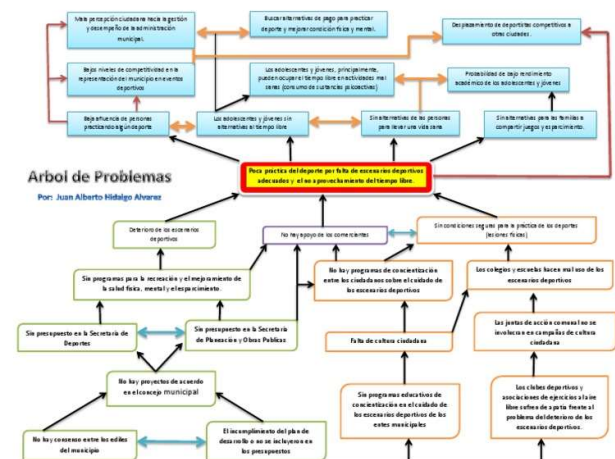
Mala percepción ciudadana hacia la gestión y desempeño de la administración municipal.

Buscar alternativas de juego para practicar deporte y mejorar condición física y mental.

Desplazamiento de deportistas competitivos a otras ciudades.

Bajos niveles de competitividad en la representación del municipio en eventos deportivos

Los adolescentes y jóvenes, principalmente, pueden ocupar el tiempo libre en actividades mal sanas (consumo de sustancias psicoactivas)

Probabilidad de bajo rendimiento académico de los adolescentes y jóvenes

Baja afluencia de personas practicando algún deporte

Los adolescentes y jóvenes sin alternativas al tiempo libre

Sin alternativas de las personas para llevar una vida sana

Sin alternativas para las familias a compartir juegos y esparcimiento.

Arbol de Problemas

Por: Juan Alberto Hidalgo Alvarez

Poca práctica del deporte por falta de escenarios deportivos adecuados y el no aprovechamiento del tiempo libre.

Deterioro de los escenarios deportivos

No hay apoyo de los comerciantes

Sin condiciones seguras para la práctica de los deportes (lesiones físicas)

Sin programas para la recreación y el mejoramiento de la salud física, mental y el esparcimiento.

No hay programas de concientización entre los ciudadanos sobre el cuidado de los escenarios deportivos

Los colegios y escuelas hacen mal uso de los escenarios deportivos

Sin presupuesto en la Secretaría de Deportes

Sin presupuesto en la Secretaría de Planeación y Obras Publicas

Falta de cultura ciudadana

Las juntas de acción comunal no se involucran en campañas de cultura ciudadana

No hay proyectos de acuerdo en el concejo municipal

Sin programas educativos de concientización en el cuidado de los escenarios deportivos de los entes municipales

Los clubes deportivos y asociaciones de ejercicios al aire libre sufren de apatía frente al problema del deterioro de los escenarios deportivos.

No hay consenso entre los ediles del municipio

El incumplimiento del plan de desarrollo o no se incluyeron en los presupuestos